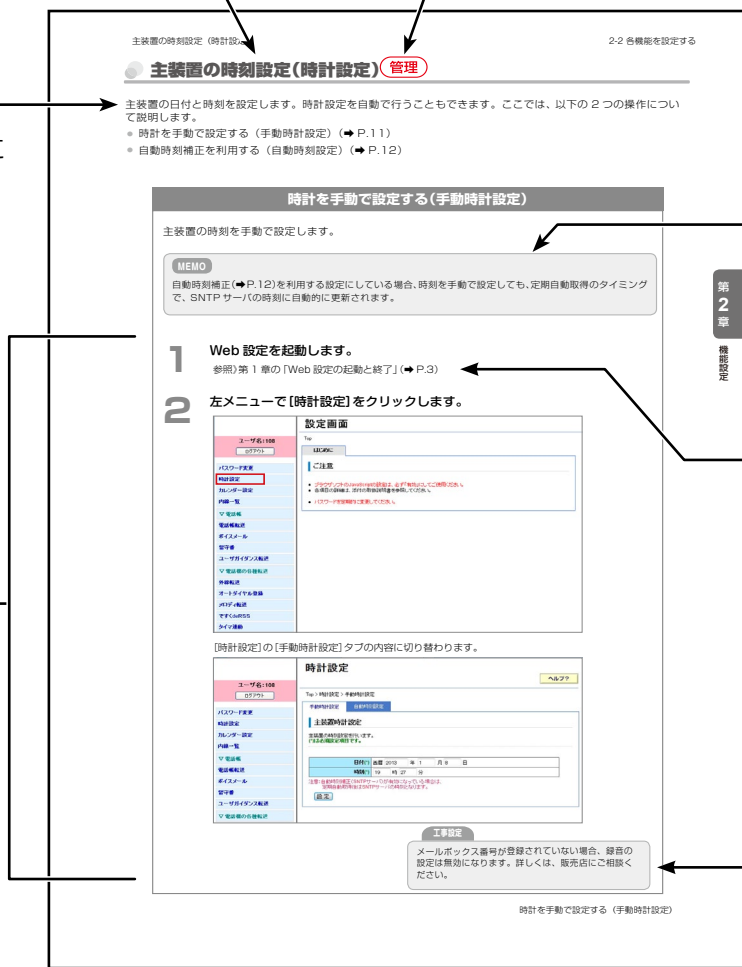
主装置の時刻設定（時計設定）

2-2 各機能を設定する

主装置の時刻設定（時計設定）管理

主装置の日付と時刻を設定します。時計設定を自動で行うこともできます。ここでは、以下の 2 つの操作について説明します。

● 時計を手動で設定する（手動時計設定）（➡ P.11）
● 自動時刻補正を利用する（自動時刻設定）（➡ P.12）

時計を手動で設定する（手動時計設定）

主装置の時刻を手動で設定します。

MEMO

自動時刻補正（➡P.12）を利用する設定にしている場合、時刻を手動で設定しても、定期自動取得のタイミングで、SNTP サーバの時刻に自動的に更新されます。

第 2 章 機能設定

1 Web 設定を起動します。
参照）第 1 章の「Web 設定の起動と終了」（➡ P.3）

2 左メニューで［時計設定］をクリックします。

設定画面

Top

はじめに

ユーザ名：108
ログアウト

パスワード変更
時計設定
カレンダー設定
内線一覧
▽ 電話帳
電話帳転送
ボイスメール
留守番
ユーザガイダンス転送
▽ 電話機の各種転送
外線転送
オートダイヤル登録
メロディ転送
そすくるRSS
タイマ連動

ご注意

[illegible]

［時計設定］の［手動時計設定］タブの内容に切り替わります。

時計設定

ヘルプ？

Top > 時計設定 > 手動時計設定

手動時計設定　自動時刻設定

ユーザ名：108
ログアウト

パスワード変更
時計設定
カレンダー設定
内線一覧
▽ 電話帳
電話帳転送
ボイスメール
留守番
ユーザガイダンス転送
▽ 電話機の各種転送

主装置時計設定

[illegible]

日付(*) 西暦 2013 年 1 月 8 日
時刻(*) 10 時 27 分

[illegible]

設定

工事設定

メールボックス番号が登録されていない場合、録音の設定は無効になります。詳しくは、販売店にご相談ください。

時計を手動で設定する（手動時計設定）